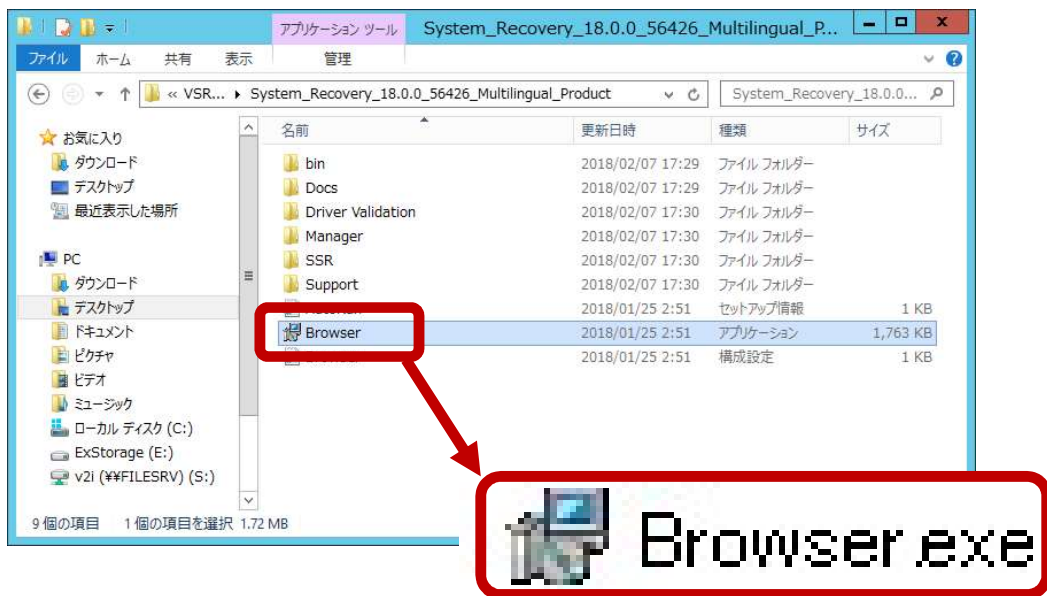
アプリケーション ツール System_Recovery_18.0.0_56426_Multilingual_P...

ファイル ホーム 共有 表示 管理

« VSR... ▸ System_Recovery_18.0.0_56426_Multilingual_Product

System_Recovery_18.0.0...

お気に入り
ダウンロード
デスクトップ
最近表示した場所

PC
ダウンロード
デスクトップ
ドキュメント
ピクチャ
ビデオ
ミュージック
ローカル ディスク (C:)
ExStorage (E:)
v2i (¥¥FILESRV) (S:)

| 名前 | 更新日時 | 種類 | サイズ |
|---|---|---|---|
| bin | 2018/02/07 17:29 | ファイル フォルダー | |
| Docs | 2018/02/07 17:29 | ファイル フォルダー | |
| Driver Validation | 2018/02/07 17:30 | ファイル フォルダー | |
| Manager | 2018/02/07 17:30 | ファイル フォルダー | |
| SSR | 2018/02/07 17:30 | ファイル フォルダー | |
| Support | 2018/02/07 17:30 | ファイル フォルダー | |
| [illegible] | 2018/01/25 2:51 | セットアップ情報 | 1 KB |
| Browser | 2018/01/25 2:51 | アプリケーション | 1,763 KB |
| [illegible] | 2018/01/25 2:51 | 構成設定 | 1 KB |

9 個の項目 1 個の項目を選択 1.72 MB

Browser.exe